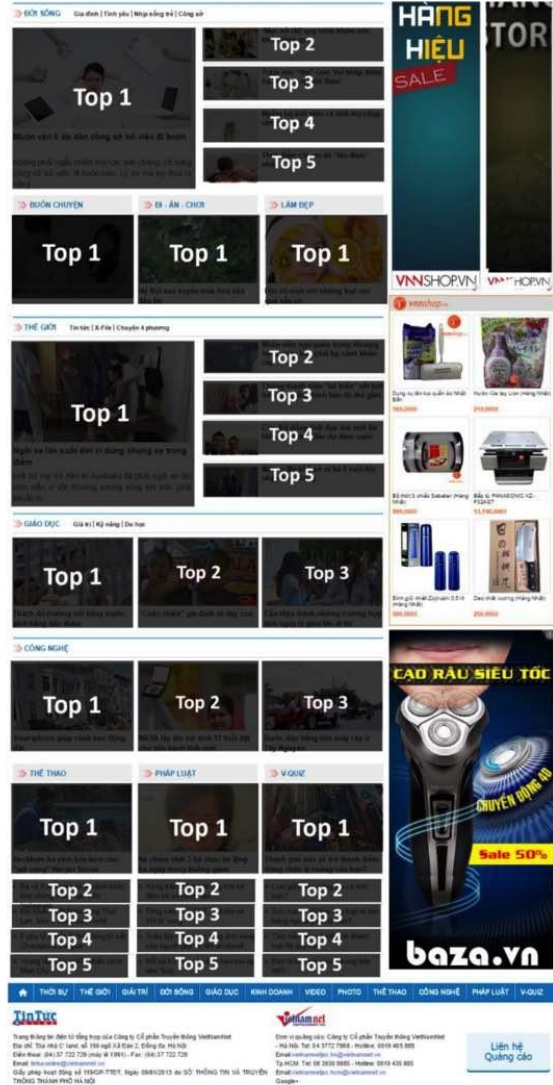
ĐỜI SỐNG Gia đình | Tình yêu | Nhịp sống trẻ | Cộng sở

Top 1

Muôn vàn lí do dân công sở bỏ việc đi buồn

Top 2

Top 3

Top 4

Top 5

HÀNG HIỆU SALE

VNNSHOP.VN

BUÔN CHUYỆN

Top 1

ĐI - ĂN - CHƠI

Top 1

LÀM ĐẸP

Top 1

THẾ GIỚI Tin tức | X-File | Chuyện 4 phương

Top 1

Top 2

Top 3

Top 4

Top 5

vnnshop

160,000đ

210,000đ

590,000đ

13,790,000đ

590,000đ

250,000đ

GIÁO DỤC Giải trí | Kỹ năng | Du học

Top 1

Top 2

Top 3

CÔNG NGHỆ

Top 1

Top 2

Top 3

CẠO RÂU SIÊU TỐC

CHUYỂN ĐỘNG 4D

Sale 50%

baza.vn

THỂ THAO

Top 1

Top 2

Top 3

Top 4

Top 5

PHÁP LUẬT

Top 1

Top 2

Top 3

Top 4

Top 5

V-QUIZ

Top 1

Top 2

Top 3

Top 4

Top 5

THỜI SỰ | THẾ GIỚI | GIẢI TRÍ | ĐỜI SỐNG | GIÁO DỤC | KINH DOANH | VIDEO | PHOTO | THỂ THAO | CÔNG NGHỆ | PHÁP LUẬT | V-QUIZ

TinTức

Trang thông tin điện tử tổng hợp của Công ty Cổ phần Truyền thông VietNamNet
Địa chỉ: Tòa nhà C'land, số 156 ngõ Xã Đàn 2, Đống Đa, Hà Nội
Điện thoại: (84) 37 722 729 (máy lẻ 1991) - Fax: (84) 37 722 728
Email: tintuc.online@vietnamnet.vn
Giấy phép hoạt động số 155/GP-TTĐT, Ngày 09/01/2013 do SỞ THÔNG TIN VÀ TRUYỀN THÔNG THÀNH PHỐ HÀ NỘI

vietnamnet

Đơn vị quảng cáo: Công ty Cổ phần Truyền thông VietNamNet
- Hà Nội: Tel: 04 3772 7988 - Hotline: 0919 405 885
Email: vietnamnetjsc.hn@vietnamnet.vn
Tp.HCM: Tel: 08 3930 8885 - Hotline: 0913 435 885
Email: vietnamnetjsc.hcm@vietnamnet.vn
Google+

Liên hệ Quảng cáo